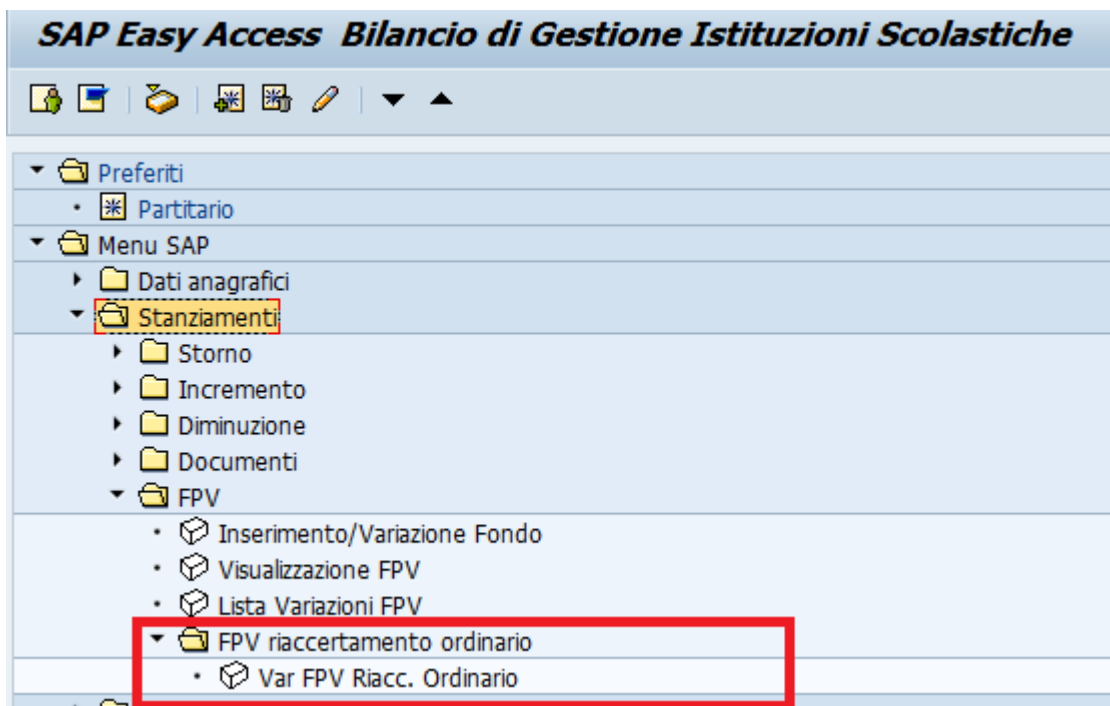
SAP Easy Access Bilancio di Gestione Istituzioni Scolastiche

Preferiti
Partitario
Menu SAP
Dati anagrafici
Stanziamenti
Storno
Incremento
Diminuzione
Documenti
FPV
Inserimento/Variazione Fondo
Visualizzazione FPV
Lista Variazioni FPV
FPV riaccertamento ordinario
Var FPV Riacc. Ordinario